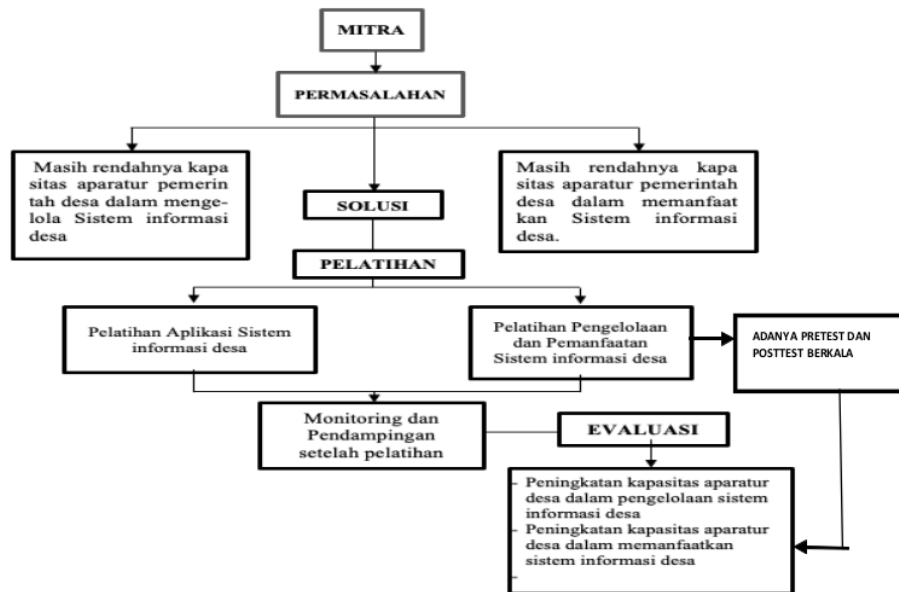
MITRA

PERMASALAHAN

Masih rendahnya kapa sitas aparatur pemerin tah desa dalam mengelola Sistem informasi desa

Masih rendahnya kapa sitas aparatur pemerintah desa dalam memanfaat kan Sistem informasi desa.

SOLUSI

PELATIHAN

Pelatihan Aplikasi Sistem informasi desa

Pelatihan Pengelolaan dan Pemanfaatan Sistem informasi desa

ADANYA PRETEST DAN POSTTEST BERKALA

Monitoring dan Pendampingan setelah pelatihan

EVALUASI

- Peningkatan kapasitas aparatur desa dalam pengelolaan sistem informasi desa
- Peningkatan kapasitas aparatur desa dalam memanfaatkan sistem informasi desa
-